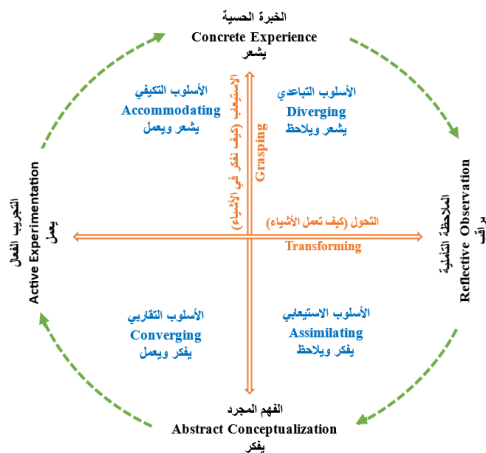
الخبرة الحسية
Concrete Experience
يشعر

الأسلوب التكيفي
Accommodating
يشعر ويعمل

الأسلوب التباعدي
Diverging
يشعر ويلاحظ

الاستيعاب (كيف نفكر في الأشياء)
Grasping

التحول (كيف تعمل الأشياء)
Transforming

التجريب الفعال
Active Experimentation
يعمل

الملاحظة التأملية
Reflective Observation
يراقب

الأسلوب التقاربي
Converging
يفكر ويعمل

الأسلوب الاستيعابي
Assimilating
يفكر ويلاحظ

الفهم المجرد
Abstract Conceptualization
يفكر